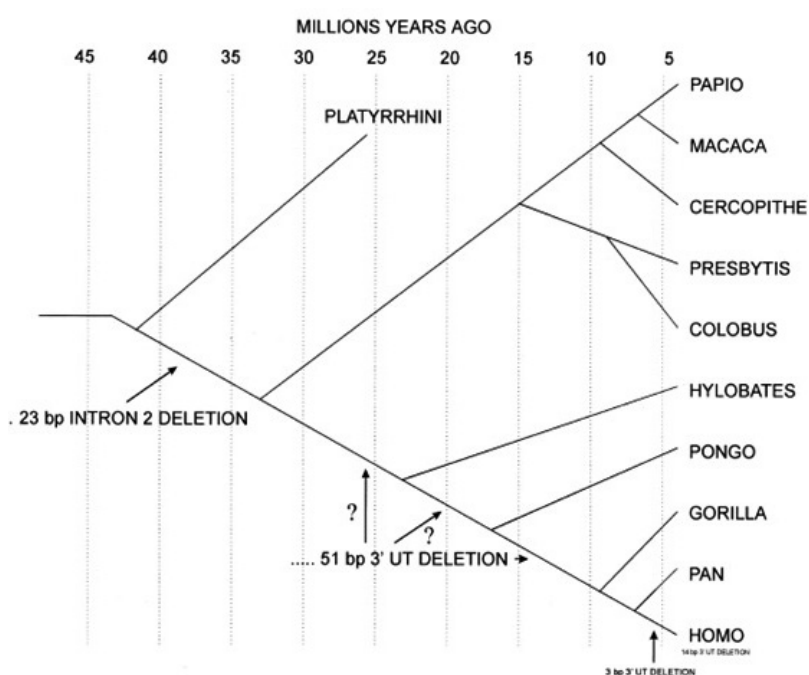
MILLIONS YEARS AGO

45 40 35 30 25 20 15 10 5

PLATYRRHINI

PAPIO

MACACA

CERCOPITHE

PRESBYTIS

COLOBUS

HYLOBATES

PONGO

GORILLA

PAN

HOMO

. 23 bp INTRON 2 DELETION

?

?

..... 51 bp 3' UT DELETION

14 bp 3' UT DELETION

3 bp 3' UT DELETION